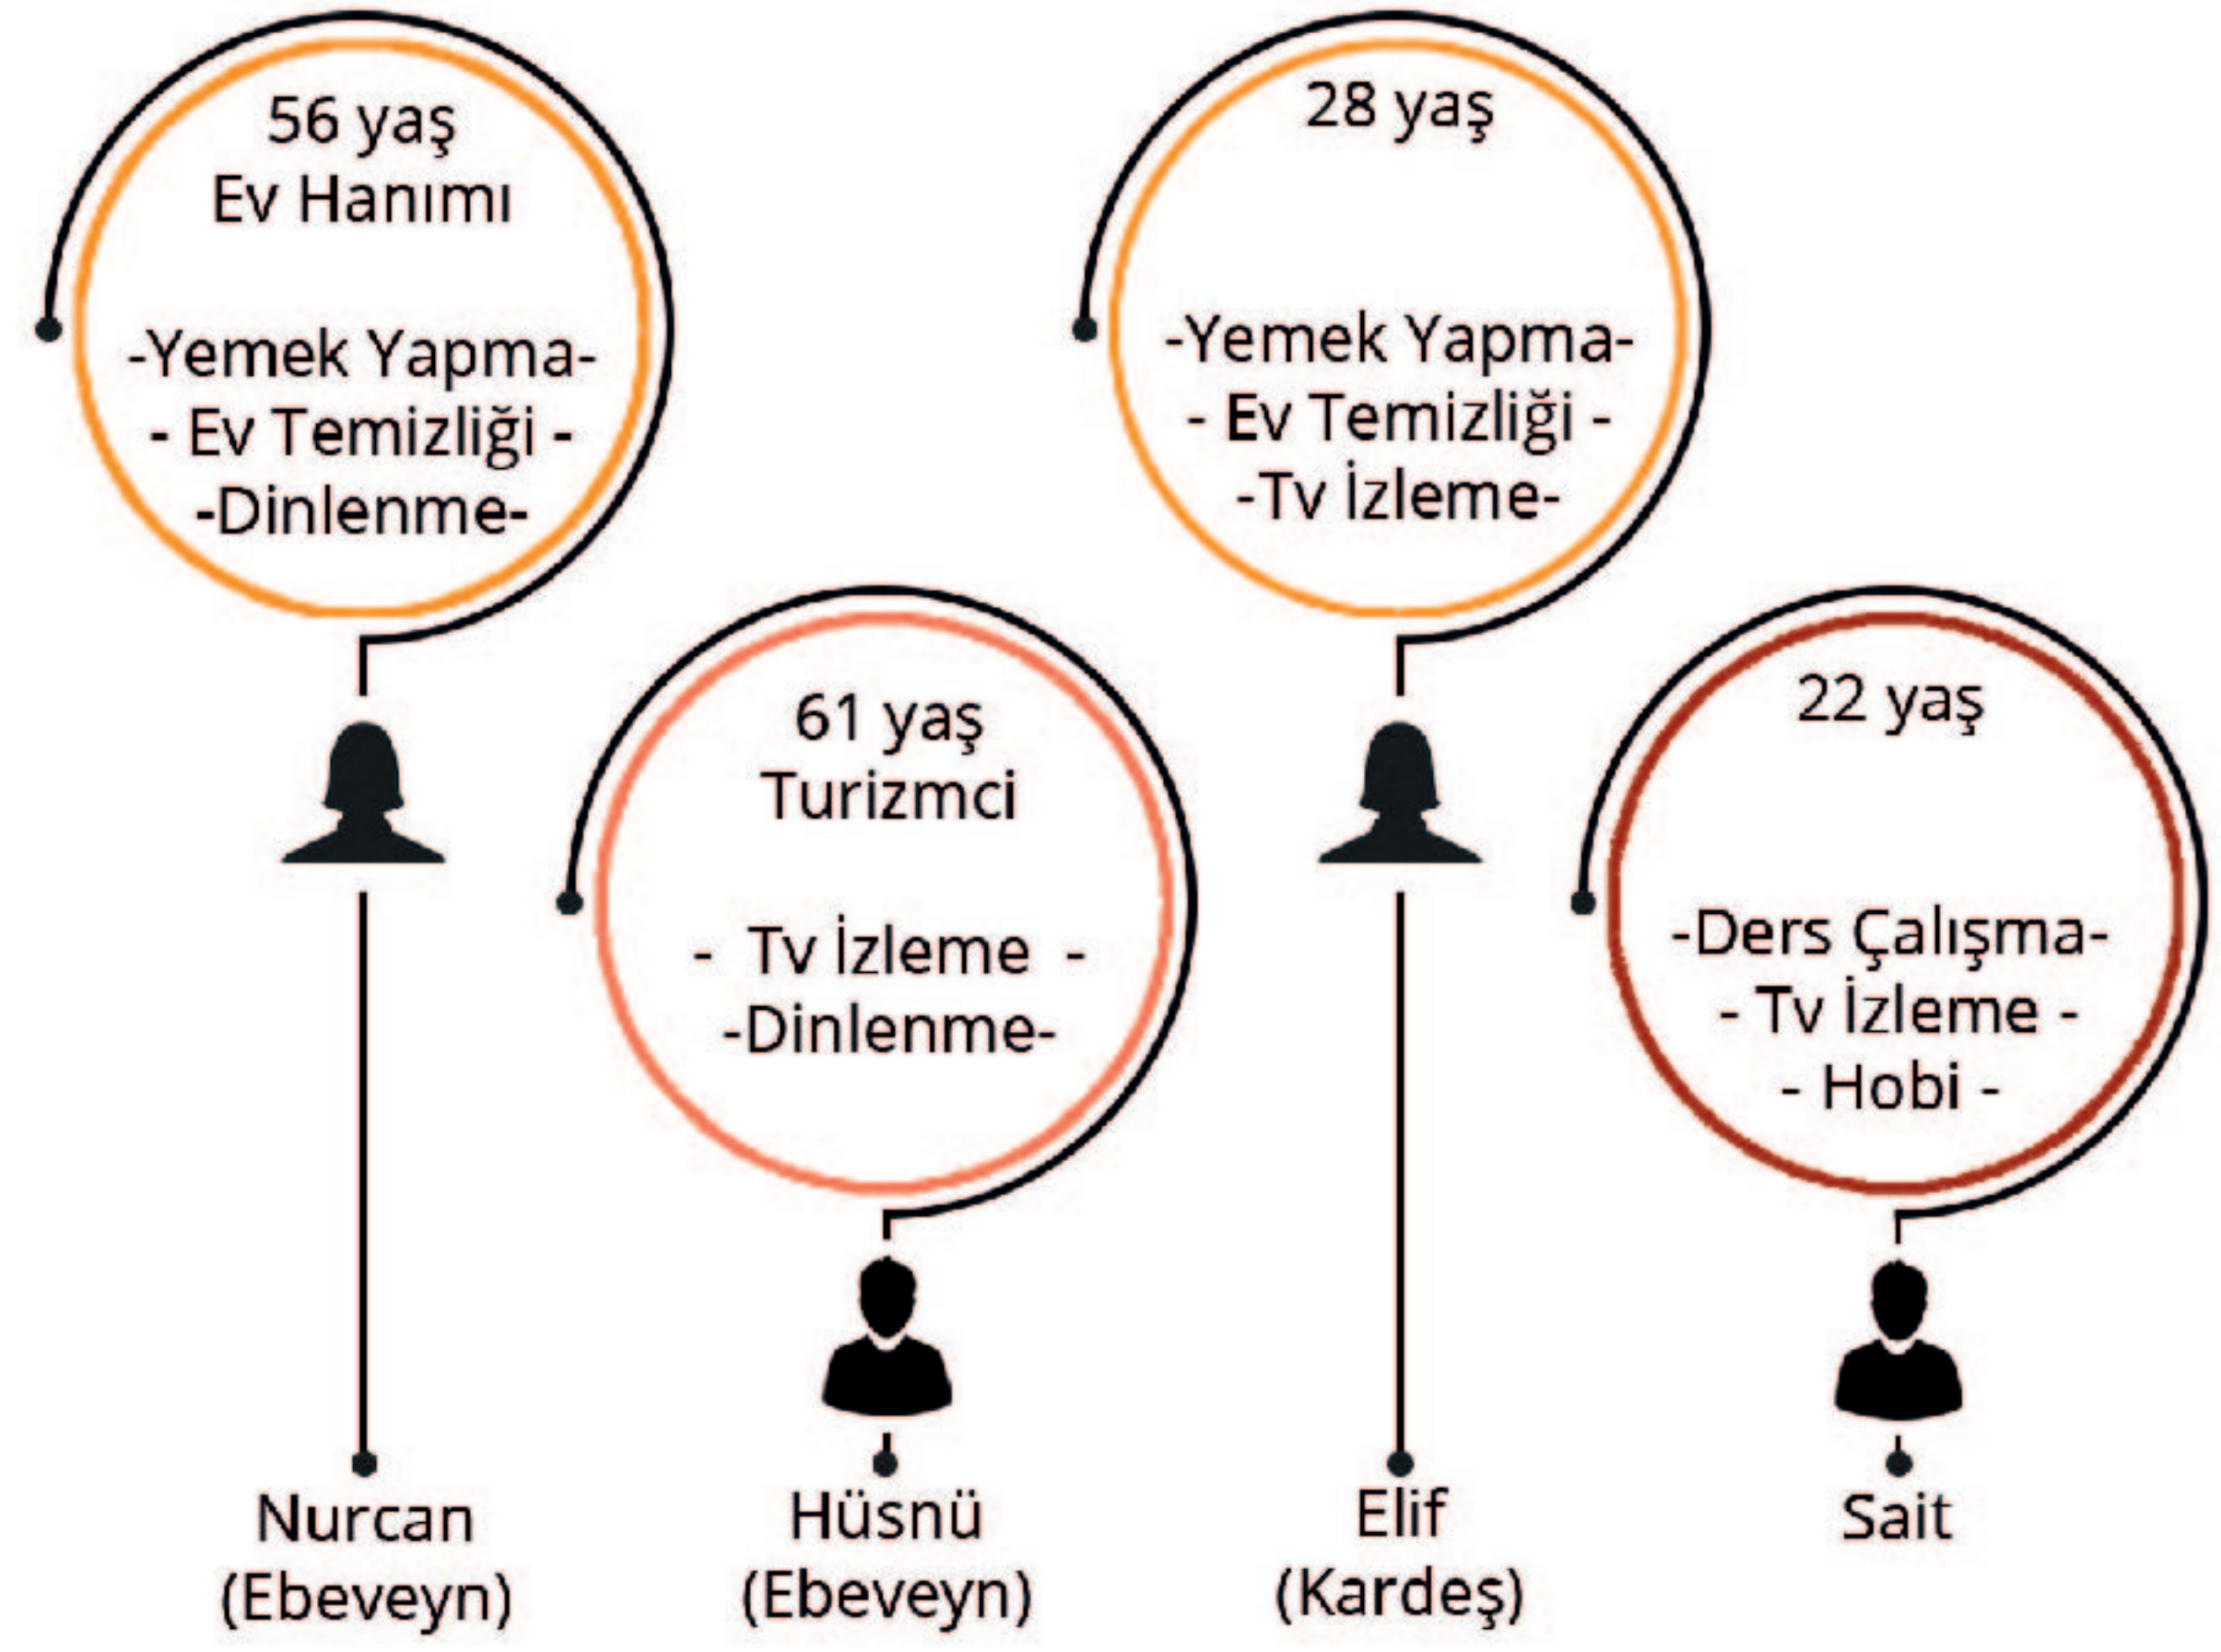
56 yaş
Ev Hanımı

-Yemek Yapma-
- Ev Temizliği -
-Dinlenme-

Nurcan
(Ebeveyn)

61 yaş
Turizmci

- Tv İzleme -
-Dinlenme-

Hüsnü
(Ebeveyn)

28 yaş

-Yemek Yapma-
- Ev Temizliği -
-Tv İzleme-

Elif
(Kardeş)

22 yaş

-Ders Çalışma-
- Tv İzleme -
- Hobi -

Sait